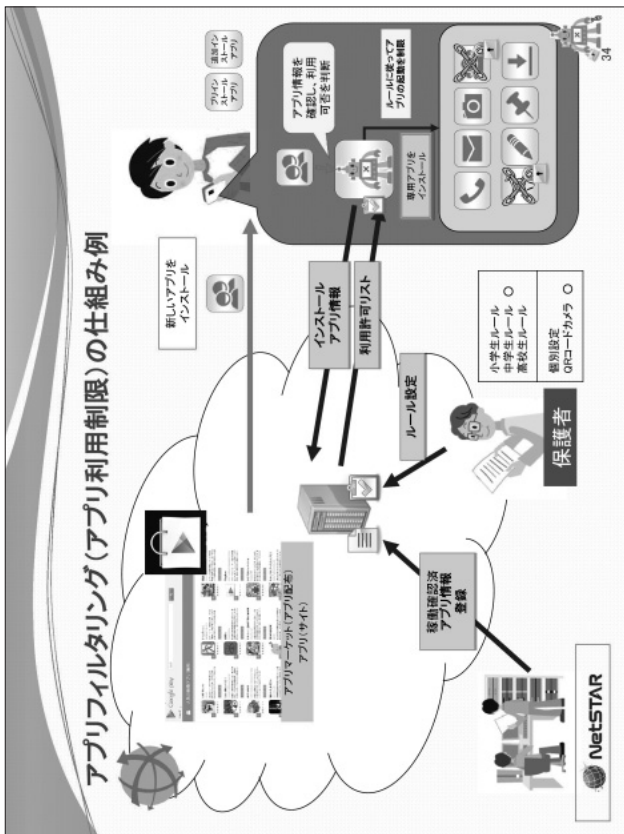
アプリフィルタリング（アプリ利用制限）の仕組み例

新しいアプリをインストール

プリイン ストール アプリ

追加イン ストール アプリ

アプリ情報を確認し、利用可否を判断

専用アプリをインストール

ルールに従ってアプリの起動を制御

インストール アプリ情報

利用許可リスト

ルール設定

アプリマーケット（アプリ並ぶ） アプリ（サイト）

稼働確認済 アプリ情報 登録

小学生ルール
中学生ルール ○
高校生ルール

個別設定
QRコードカメラ ○

保護者

NetSTAR

34